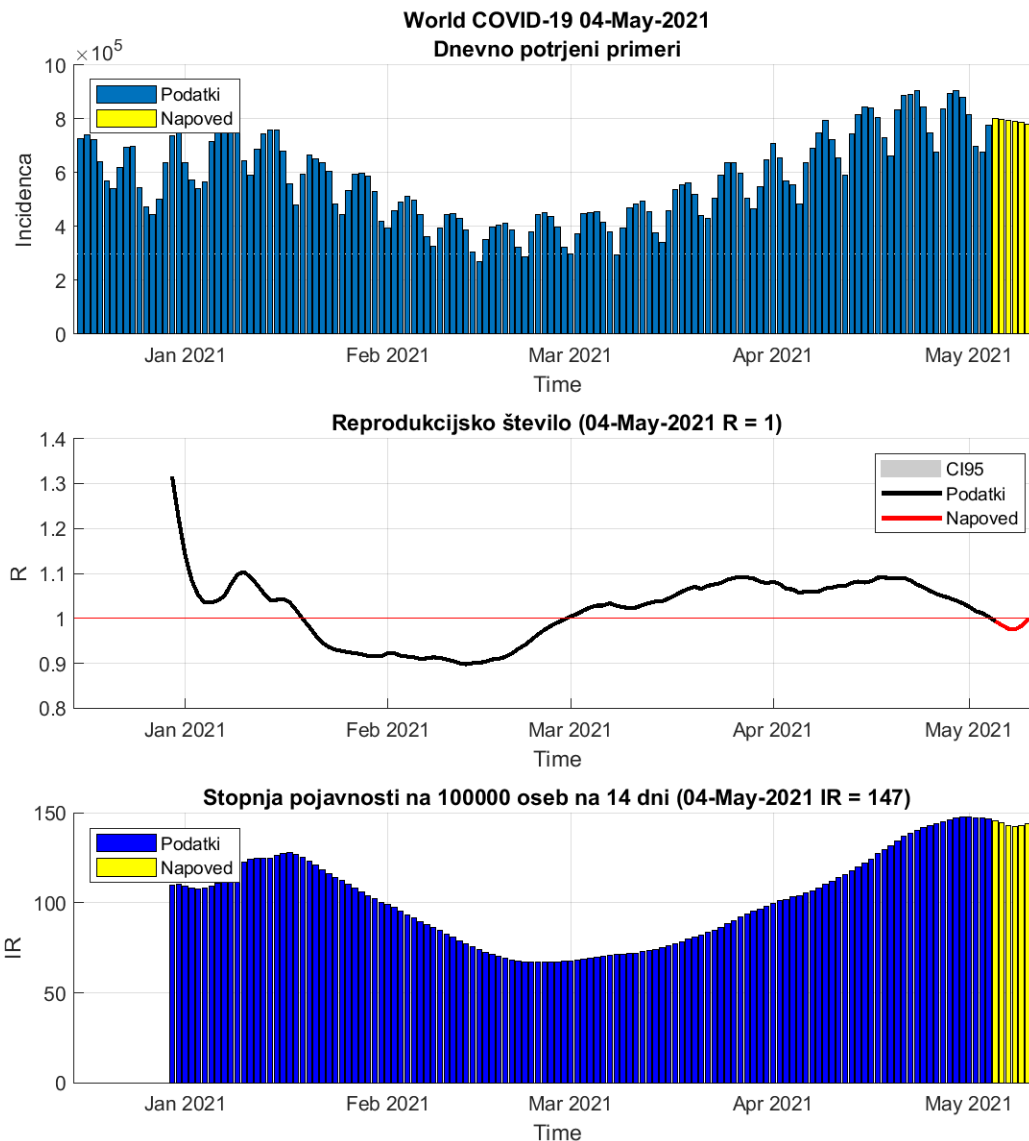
World COVID-19 04-May-2021
Dnevno potrjeni primeri

$\times 10^5$
10
8
6
4
2
0
Incidenca

Podatki
Napoved

Jan 2021
Feb 2021
Mar 2021
Apr 2021
May 2021
Time

Reprodukcijsko število (04-May-2021 R = 1)

1.4
1.3
1.2
1.1
1
0.9
0.8
R

CI95
Podatki
Napoved

Jan 2021
Feb 2021
Mar 2021
Apr 2021
May 2021
Time

Stopnja pojavnosti na 100000 oseb na 14 dni (04-May-2021 IR = 147)

150
100
50
0
IR

Podatki
Napoved

Jan 2021
Feb 2021
Mar 2021
Apr 2021
May 2021
Time